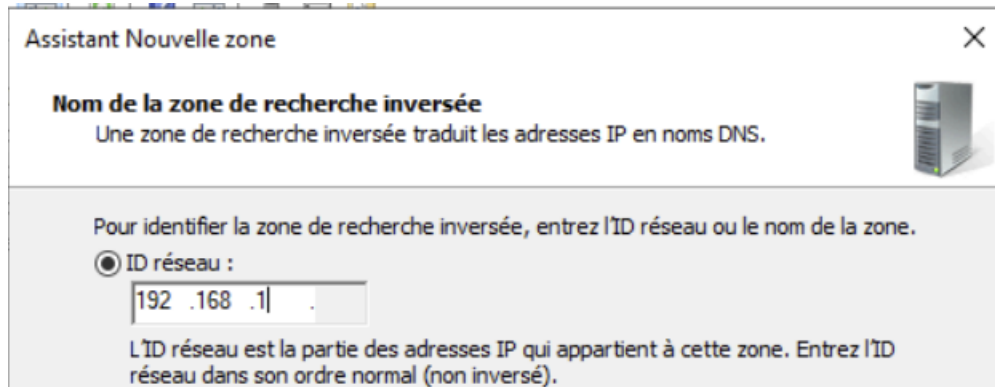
Assistant Nouvelle zone

×

Nom de la zone de recherche inversée

Une zone de recherche inversée traduit les adresses IP en noms DNS.

Pour identifier la zone de recherche inversée, entrez l'ID réseau ou le nom de la zone.

ID réseau :

192 .168 .1 .

L'ID réseau est la partie des adresses IP qui appartient à cette zone. Entrez l'ID réseau dans son ordre normal (non inversé).